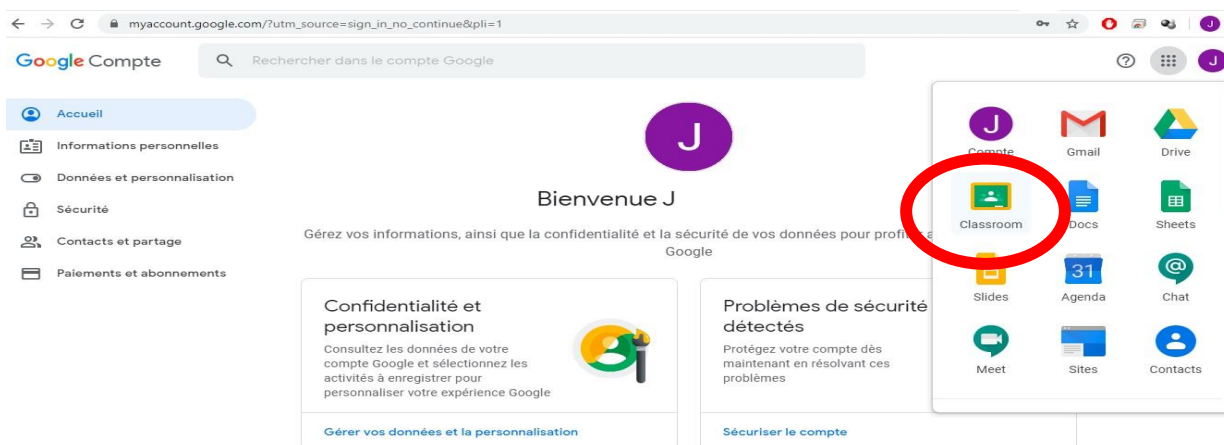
myaccount.google.com/?utm_source=sign_in_no_continue&pli=1

Google Compte

Rechercher dans le compte Google

Accueil
Informations personnelles
Données et personnalisation
Sécurité
Contacts et partage
Paiements et abonnements

J

Bienvenue J

Gérez vos informations, ainsi que la confidentialité et la sécurité de vos données pour profiter a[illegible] Google

Confidentialité et personnalisation

Consultez les données de votre compte Google et sélectionnez les activités à enregistrer pour personnaliser votre expérience Google

Gérer vos données et la personnalisation

Problèmes de sécurité détectés

Protégez votre compte dès maintenant en résolvant ces problèmes

Sécuriser le compte

J
Compte
Gmail
Drive
Classroom
Docs
Sheets
Slides
31
Agenda
Chat
Meet
Sites
Contacts